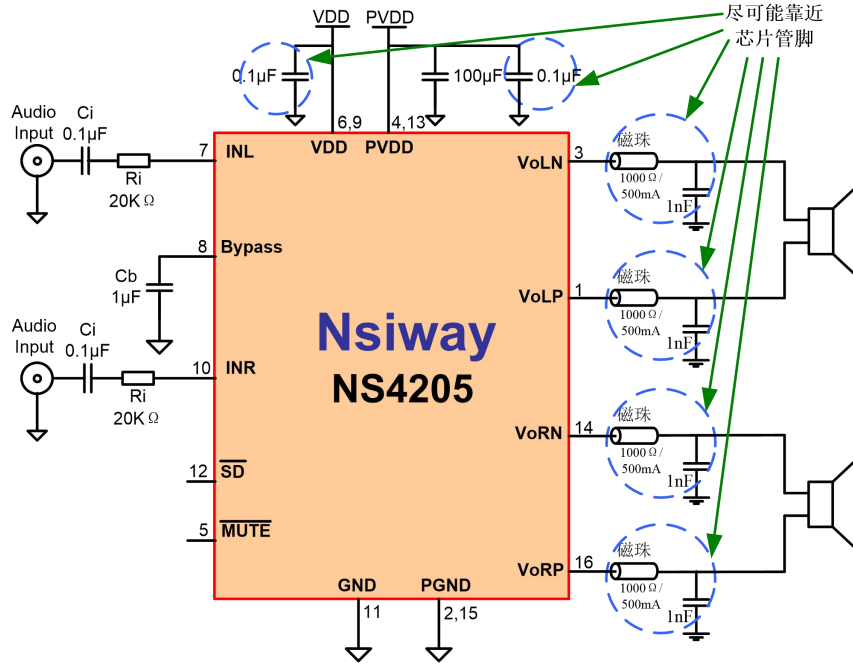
尽可能靠近
芯片管脚

VDD PVDD

0.1μF

100μF 0.1μF

6,9 4,13

VDD PVDD

Audio Input

Ci 0.1μF

Ri 20K Ω

7 INL

8 Bypass

Cb 1μF

Audio Input

Ci 0.1μF

Ri 20K Ω

10 INR

12 $\overline{SD}$

5 $\overline{MUTE}$

Nsiway
NS4205

GND PGND

11 2,15

VoLN 3

VoLP 1

VoRN 14

VoRP 16

磁珠 1000 Ω / 500mA 1nF

磁珠 1000 Ω / 500mA 1nF

磁珠 1000 Ω / 500mA 1nF

磁珠 1000 Ω / 500mA 1nF